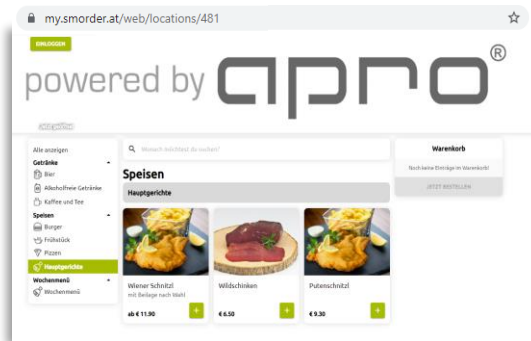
my.smorder.at/web/locations/481

EINLOGGEN

powered by apro®

Alle anzeigen
Getränke
Bier
Alkoholfreie Getränke
Kaffee und Tee
Speisen
Burger
Frühstück
Pizzen
Hauptgerichte
Wochenmenü
Wochenmenü

Wonach möchtest du suchen?

Speisen
Hauptgerichte

Wiener Schnitzl
mit Beilage nach Wahl
ab € 11.90
+

Wildschinken
€ 6.50
+

Putenschnitzl
€ 9.30
+

Warenkorb
Noch keine Einträge im Warenkorb!
JETZT BESTELLEN